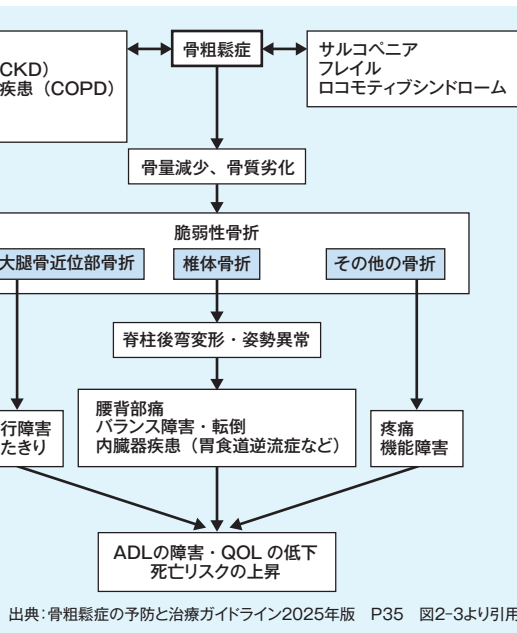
CKD）
疾患（COPD）

骨粗鬆症

サルコペニア
フレイル
ロコモティブシンドローム

骨量減少、骨質劣化

脆弱性骨折

大腿骨近位部骨折

椎体骨折

その他の骨折

脊柱後弯変形・姿勢異常

行障害
たきり

腰背部痛
バランス障害・転倒
内臓器疾患（胃食道逆流症など）

疼痛
機能障害

ADLの障害・QOL の低下
死亡リスクの上昇

出典：骨粗鬆症の予防と治療ガイドライン2025年版　P35　図2-3より引用